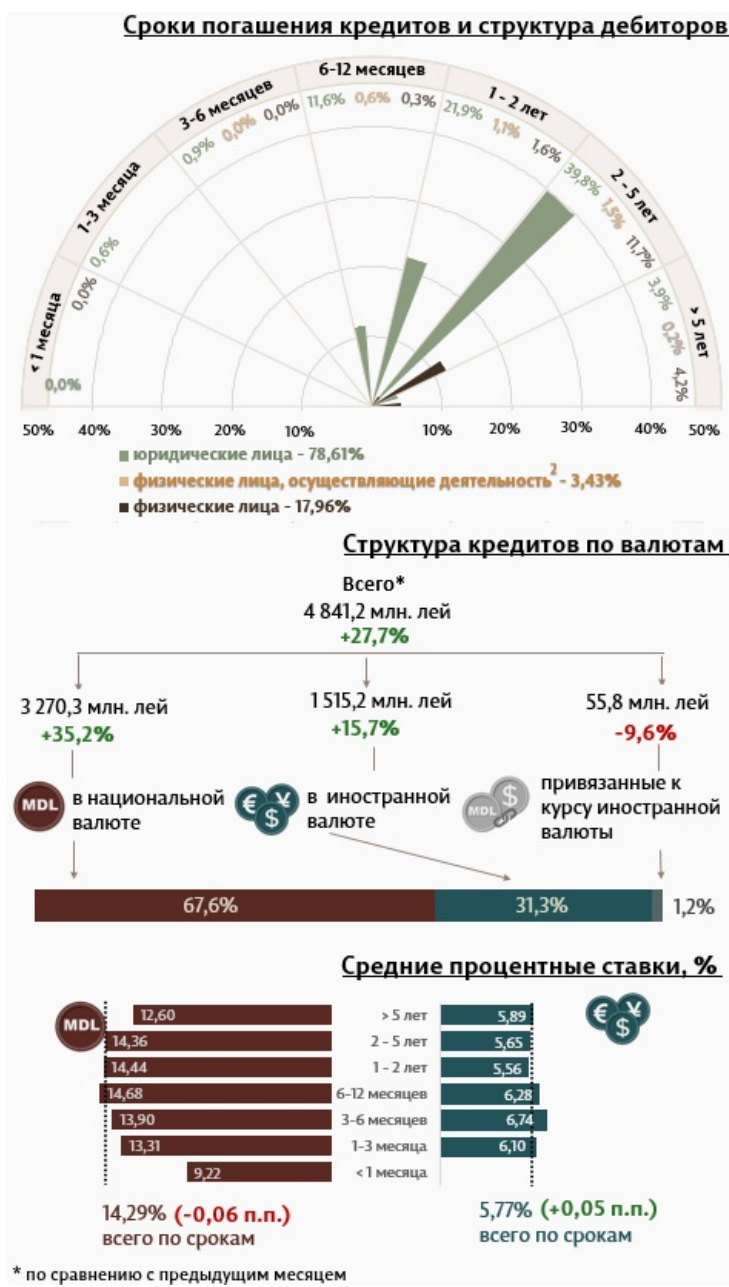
Сроки погашения кредитов и структура дебиторов

< 1 месяца
0,0%

1-3 месяца
0,0% 0,6%

3-6 месяцев
0,9% 0,0% 0,0%

6-12 месяцев
11,6% 0,6% 0,3%

1 - 2 лет
21,9% 1,1% 1,6%

2 - 5 лет
39,8% 1,5% 11,7%

> 5 лет
3,9% 0,2% 4,2%

50% 40% 30% 20% 10% 10% 20% 30% 40% 50%

юридические лица - 78,61%
физические лица, осуществляющие деятельность$^2$ - 3,43%
физические лица - 17,96%

Структура кредитов по валютам

Всего*
4 841,2 млн. лей
+27,7%

3 270,3 млн. лей
+35,2%
MDL в национальной валюте

1 515,2 млн. лей
+15,7%
в иностранной валюте

55,8 млн. лей
-9,6%
MDL привязанные к курсу иностранной валюты

67,6% 31,3% 1,2%

Средние процентные ставки, %

MDL

| | | |
|---|---|---|
| 12,60 | > 5 лет | 5,89 |
| 14,36 | 2 - 5 лет | 5,65 |
| 14,44 | 1 - 2 лет | 5,56 |
| 14,68 | 6-12 месяцев | 6,28 |
| 13,90 | 3-6 месяцев | 6,74 |
| 13,31 | 1-3 месяца | 6,10 |
| 9,22 | <1 месяца | |

14,29% (-0,06 п.п.)
всего по срокам

5,77% (+0,05 п.п.)
всего по срокам

* по сравнению с предыдущим месяцем